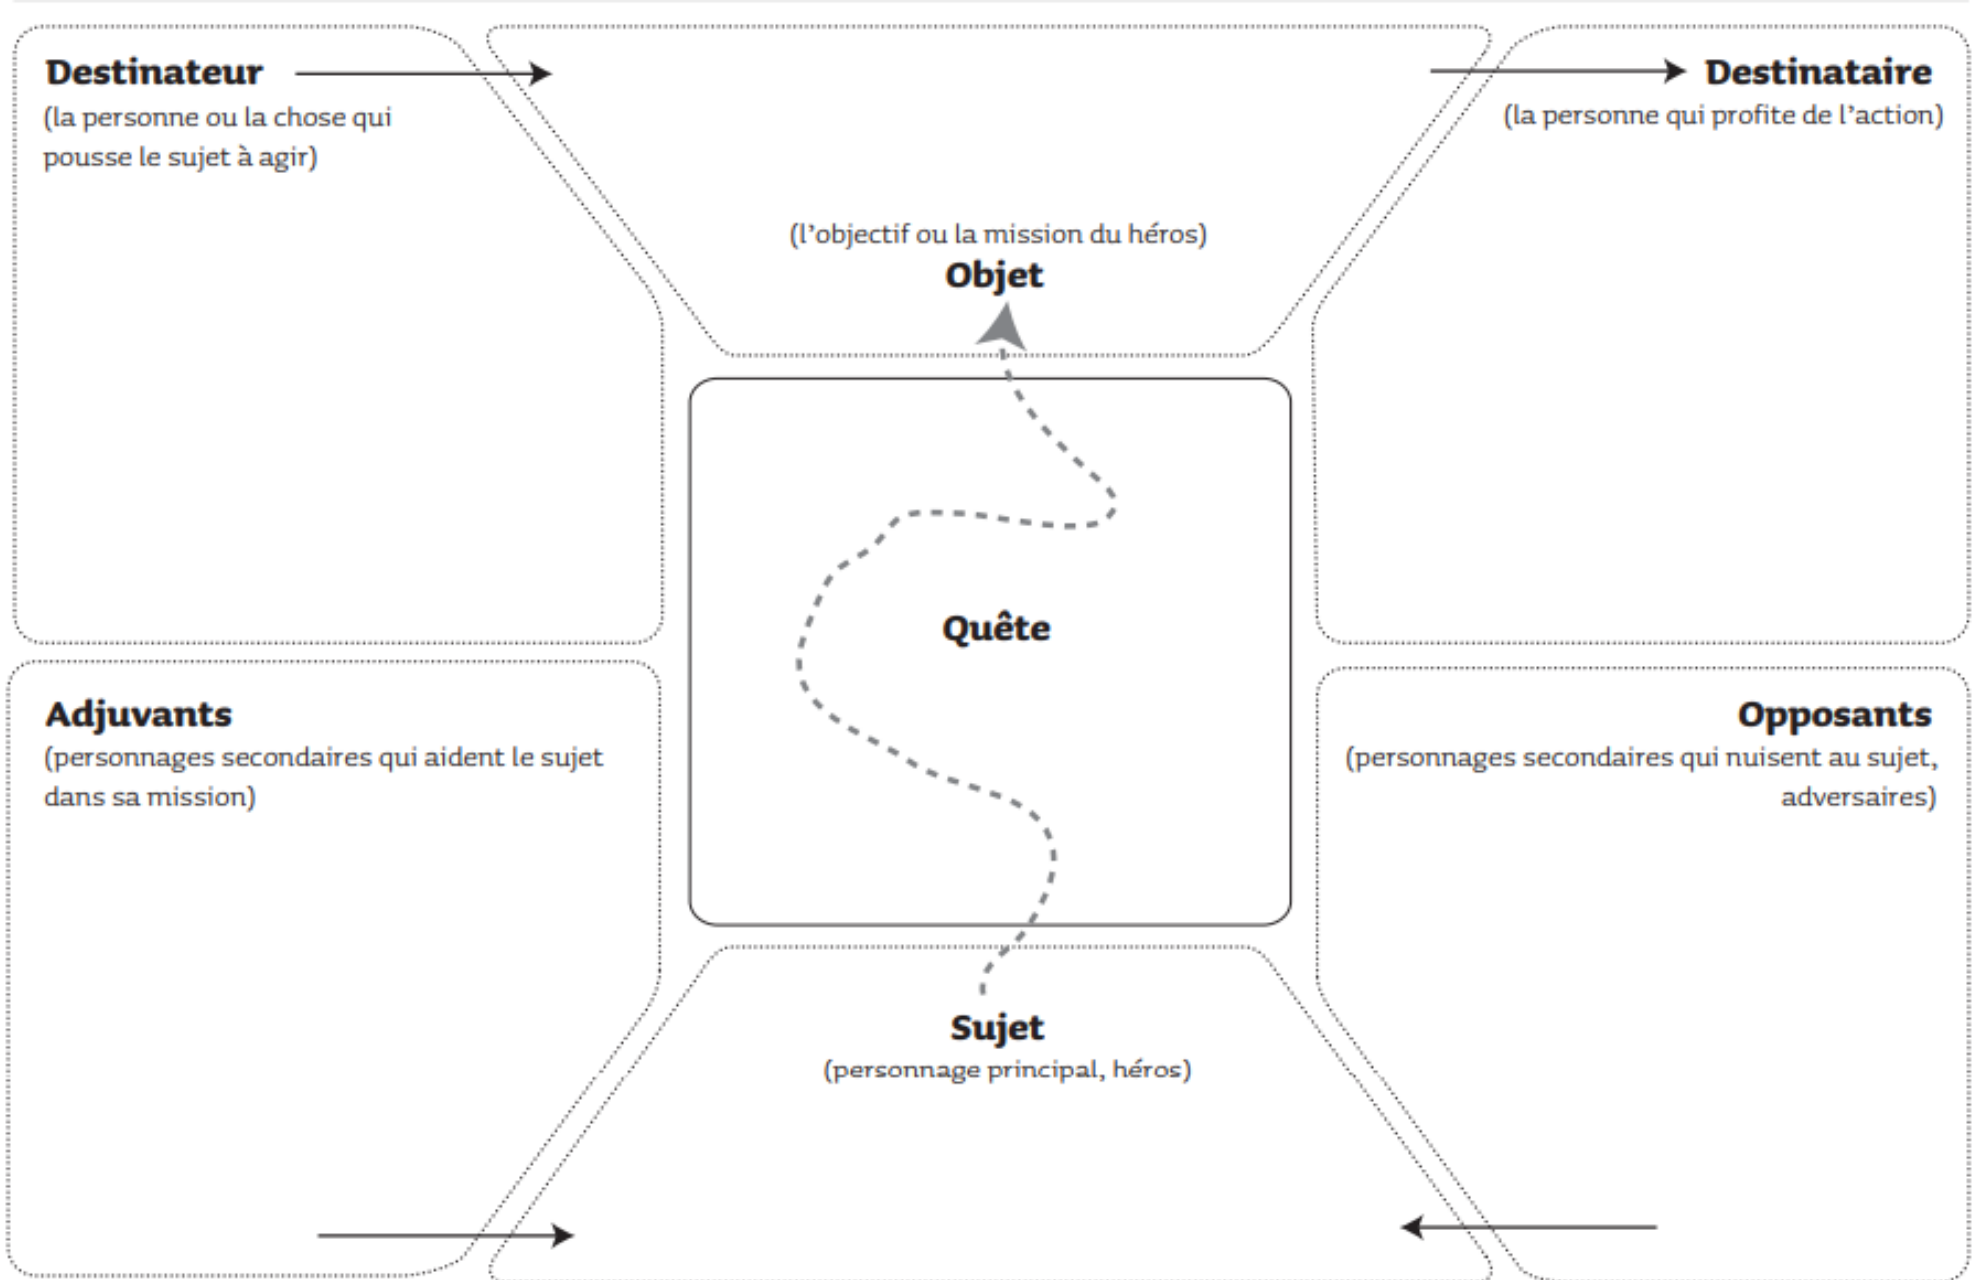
Destinateur
(la personne ou la chose qui pousse le sujet à agir)

Destinataire
(la personne qui profite de l'action)

(l'objectif ou la mission du héros)
Objet

Quête

Adjuvants
(personnages secondaires qui aident le sujet dans sa mission)

Opposants
(personnages secondaires qui nuisent au sujet, adversaires)

Sujet
(personnage principal, héros)